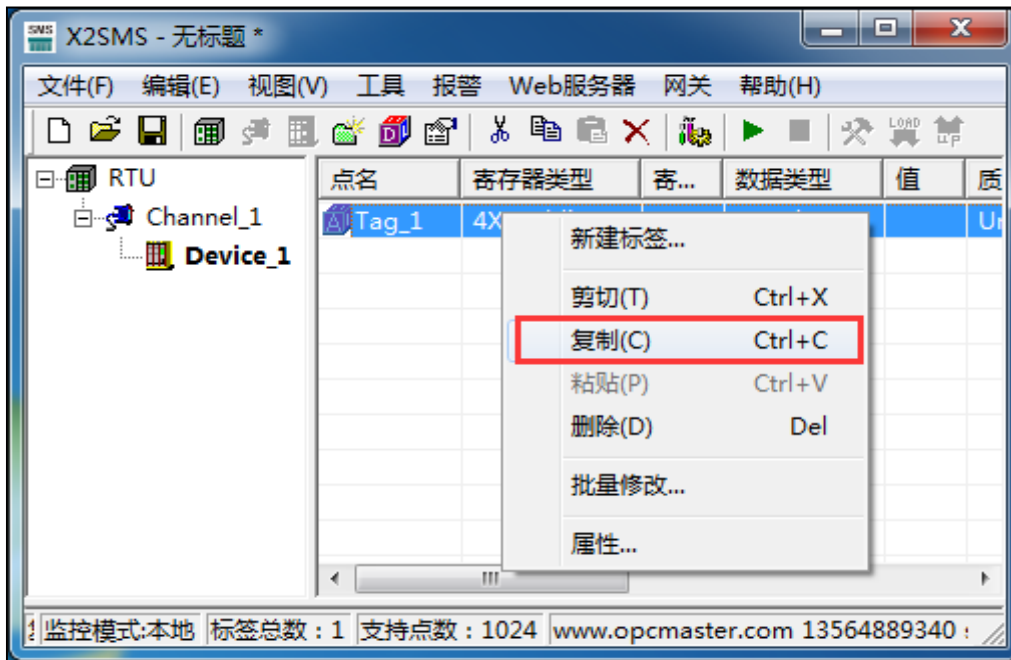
X2SMS - 无标题 *

文件(F) 编辑(E) 视图(V) 工具 报警 Web服务器 网关 帮助(H)

RTU
Channel_1
Device_1

| 点名 | 寄存器类型 | 寄... | 数据类型 | 值 | 质 |
|---|---|---|---|---|---|
| Tag_1 | 4X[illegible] | | | | U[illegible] |

新建标签...
剪切(T) Ctrl+X
复制(C) Ctrl+C
粘贴(P) Ctrl+V
删除(D) Del
批量修改...
属性...

监控模式:本地 标签总数：1 支持点数：1024 www.opcmaster.com 13564889340